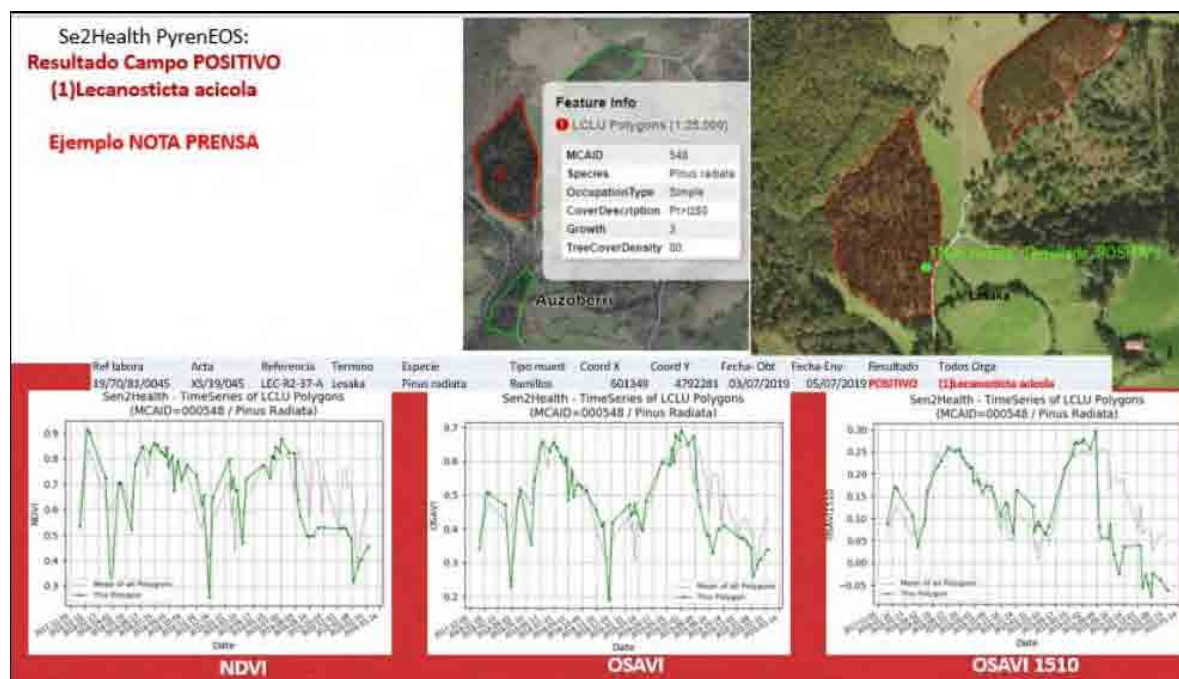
Se2Health PyrenEOS:
Resultado Campo POSITIVO
(1)Lecanosticta acicola

Ejemplo NOTA PRENSA

Feature Info
LCLU Polygons (1:25.000)

| MCAID | 548 |
|---|---|
| Species | Pinus radiata |
| OccupationType | Simple |
| CoverDescription | Pr>(50 |
| Growth | 3 |
| TreeCoverDensity | 80 |

Auzoberri

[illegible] POSITIVO

Lesaka

| Ref labora | Acta | Referencia | Termino | Especie | Tipo muest | Coord X | Coord Y | Fecha- Obt | Fecha-Env | Resultado | Todos Orga |
|---|---|---|---|---|---|---|---|---|---|---|---|
| 19/70/81/0045 | XS/19/045 | LEC-R2-37-A | Lesaka | Pinus radiata | Ramillos | 601349 | 4792281 | 03/07/2019 | 05/07/2019 | POSITIVO | (1)Lecanosticta acicola |

Sen2Health - TimeSeries of LCLU Polygons
(MCAID=000548 / Pinus Radiata)
NDVI
0.9
0.8
0.7
0.6
0.5
0.4
0.3
Mean of all Polygons
This Polygon
Date
NDVI

Sen2Health - TimeSeries of LCLU Polygons
(MCAID=000548 / Pinus Radiata)
OSAVI
0.7
0.6
0.5
0.4
0.3
0.2
Mean of all Polygons
This Polygon
Date
OSAVI

Sen2Health - TimeSeries of LCLU Polygons
(MCAID=000548 / Pinus Radiata)
OSAVI1510
0.30
0.25
0.20
0.15
0.10
0.05
0.00
-0.05
Mean of all Polygons
This Polygon
Date
OSAVI 1510